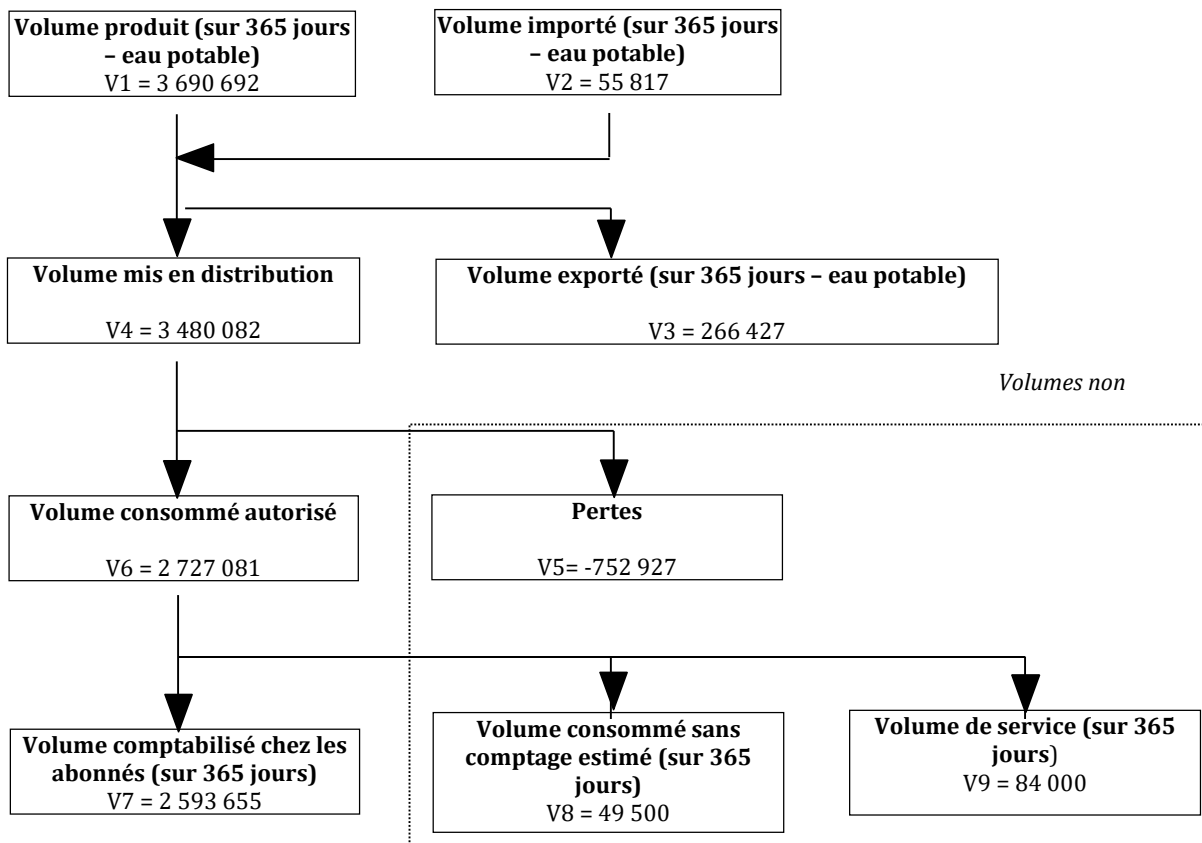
**Volume produit (sur 365 jours – eau potable)**
V1 = 3 690 692

**Volume importé (sur 365 jours – eau potable)**
V2 = 55 817

**Volume mis en distribution**

V4 = 3 480 082

**Volume exporté (sur 365 jours – eau potable)**

V3 = 266 427

*Volumes non*

**Volume consommé autorisé**

V6 = 2 727 081

**Pertes**

V5= -752 927

**Volume comptabilisé chez les abonnés (sur 365 jours)**
V7 = 2 593 655

**Volume consommé sans comptage estimé (sur 365 jours)**
V8 = 49 500

**Volume de service (sur 365 jours)**
V9 = 84 000